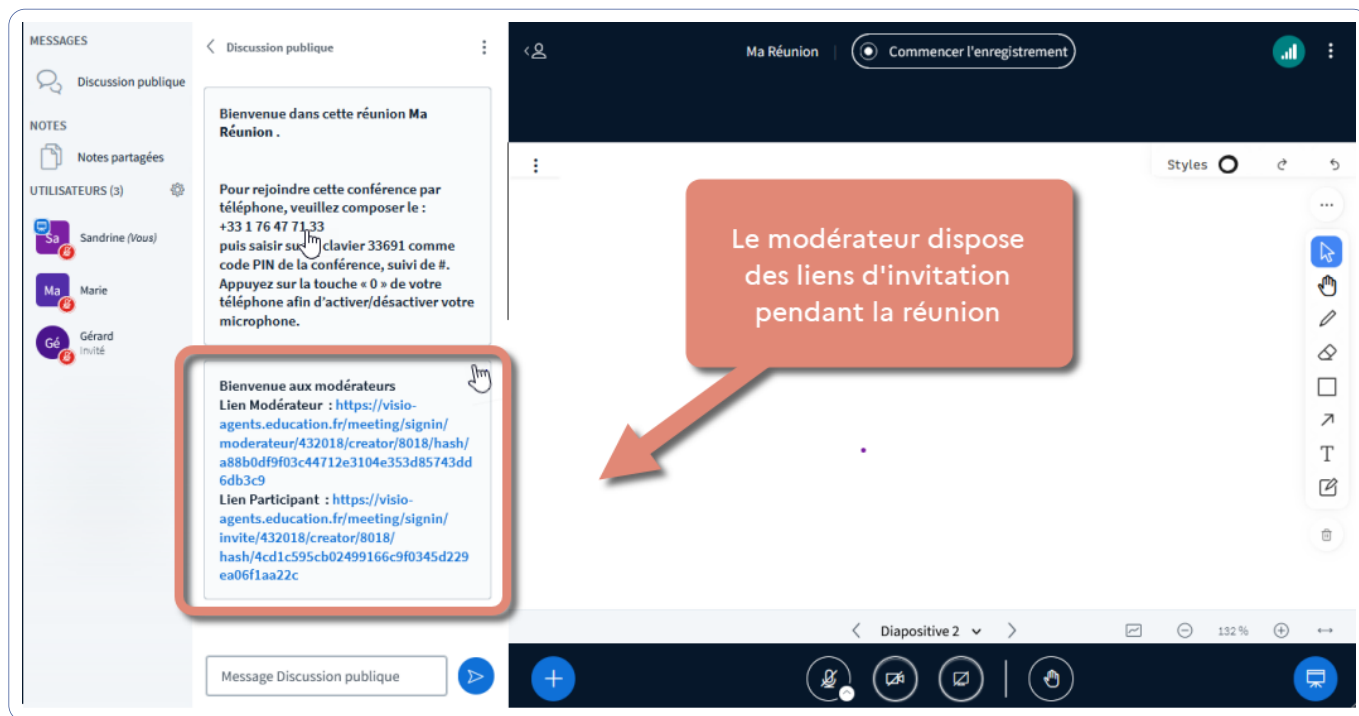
MESSAGES

Discussion publique

NOTES

Notes partagées

UTILISATEURS (3)

Sa Sandrine (Vous)

Ma Marie

Gé Gérard Invité

Discussion publique

Bienvenue dans cette réunion Ma Réunion .

Pour rejoindre cette conférence par téléphone, veuillez composer le : +33 1 76 47 71 33 puis saisir sur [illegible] clavier 33691 comme code PIN de la conférence, suivi de #. Appuyez sur la touche « 0 » de votre téléphone afin d'activer/désactiver votre microphone.

Bienvenue aux modérateurs
Lien Modérateur : https://visio-agents.education.fr/meeting/signin/moderateur/432018/creator/8018/hash/a88b0df9f03c44712e3104e353d85743dd6db3c9
Lien Participant : https://visio-agents.education.fr/meeting/signin/invite/432018/creator/8018/hash/4cd1c595cb02499166c9f0345d229ea06f1aa22c

Message Discussion publique

Ma Réunion

Commencer l'enregistrement

Styles

Le modérateur dispose des liens d'invitation pendant la réunion

Diapositive 2

132 %

T